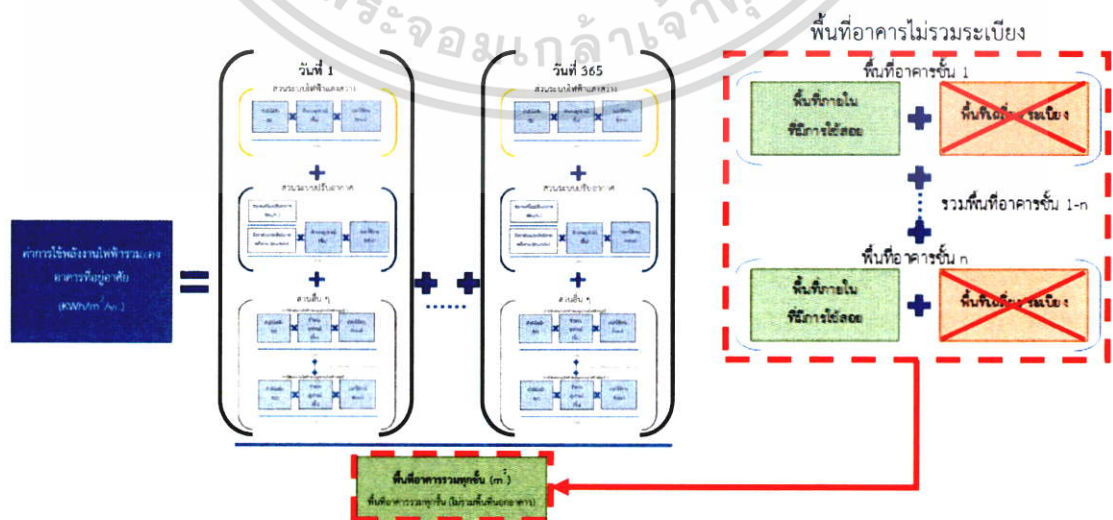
พระจอมเกล้าเจ้าคุณ

พื้นที่อาคารไม่รวมระเบียง

วันที่ 1

วันที่ 365

พื้นที่อาคารชั้น 1

พื้นที่ภายในที่มีการใช้สอย

พื้นที่เฉลียง ระเบียง

รวมพื้นที่อาคารชั้น 1-n

พื้นที่อาคารชั้น n

พื้นที่ภายในที่มีการใช้สอย

พื้นที่เฉลียง ระเบียง

ค่าการใช้พลังงานไฟฟ้ารวมของอาคารที่อยู่อาศัย (KWh/m$^2$/yr.)

=

พื้นที่อาคารรวมทุกชั้น (m$^2$)

พื้นที่อาคารรวมทุกชั้น (ไม่รวมพื้นที่นอกอาคาร)